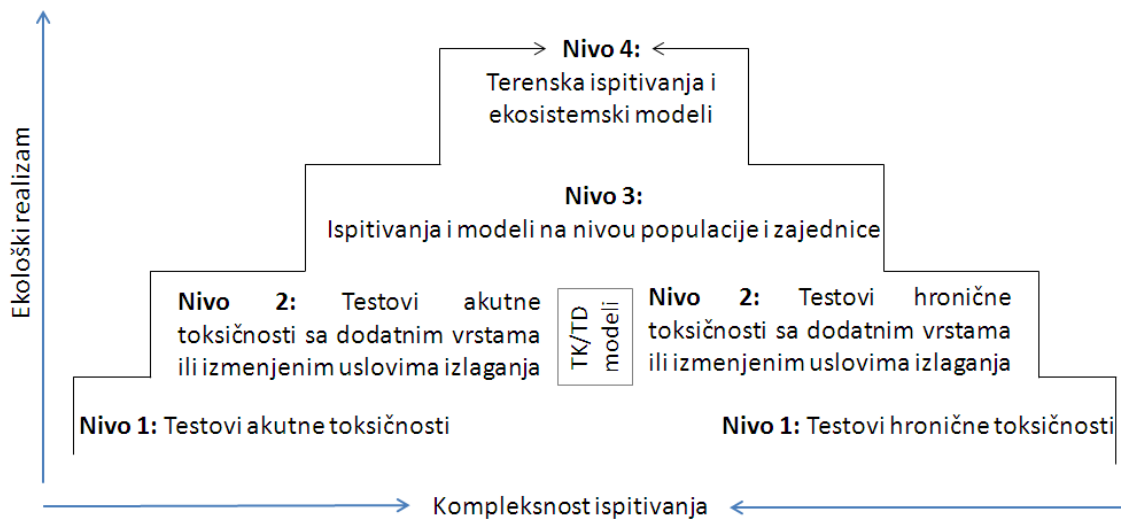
Ekološki realizam

Nivo 4:
Terenska ispitivanja i ekosistemski modeli

Nivo 3:
Ispitivanja i modeli na nivou populacije i zajednice

Nivo 2: Testovi akutne toksičnosti sa dodatnim vrstama ili izmenjenim uslovima izlaganja

TK/TD modeli

Nivo 2: Testovi hronične toksičnosti sa dodatnim vrstama ili izmenjenim uslovima izlaganja

Nivo 1: Testovi akutne toksičnosti

Nivo 1: Testovi hronične toksičnosti

Kompleksnost ispitivanja